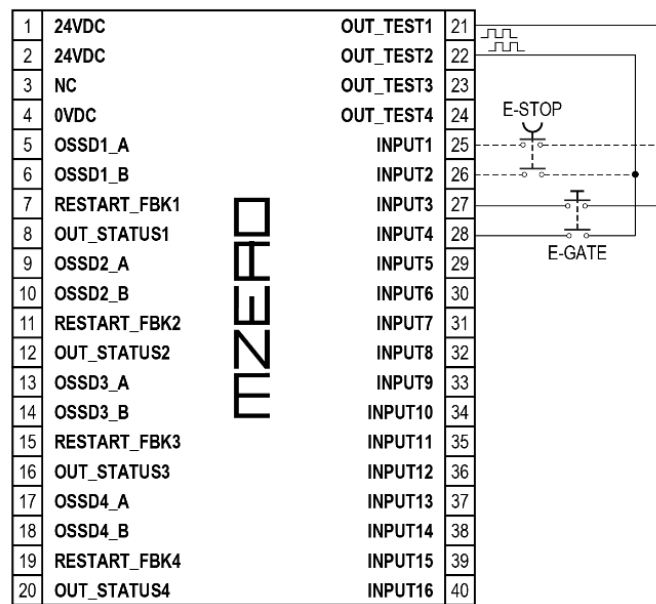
| | | | |
|---|---|---|---|
| 1 | 24VDC | OUT_TEST1 | 21 |
| 2 | 24VDC | OUT_TEST2 | 22 |
| 3 | NC | OUT_TEST3 | 23 |
| 4 | 0VDC | OUT_TEST4 | 24 |
| 5 | OSSD1_A | INPUT1 | 25 |
| 6 | OSSD1_B | INPUT2 | 26 |
| 7 | RESTART_FBK1 | INPUT3 | 27 |
| 8 | OUT_STATUS1 | INPUT4 | 28 |
| 9 | OSSD2_A | INPUT5 | 29 |
| 10 | OSSD2_B | INPUT6 | 30 |
| 11 | RESTART_FBK2 | INPUT7 | 31 |
| 12 | OUT_STATUS2 | INPUT8 | 32 |
| 13 | OSSD3_A | INPUT9 | 33 |
| 14 | OSSD3_B | INPUT10 | 34 |
| 15 | RESTART_FBK3 | INPUT11 | 35 |
| 16 | OUT_STATUS3 | INPUT12 | 36 |
| 17 | OSSD4_A | INPUT13 | 37 |
| 18 | OSSD4_B | INPUT14 | 38 |
| 19 | RESTART_FBK4 | INPUT15 | 39 |
| 20 | OUT_STATUS4 | INPUT16 | 40 |

MZERO

E-STOP

E-GATE